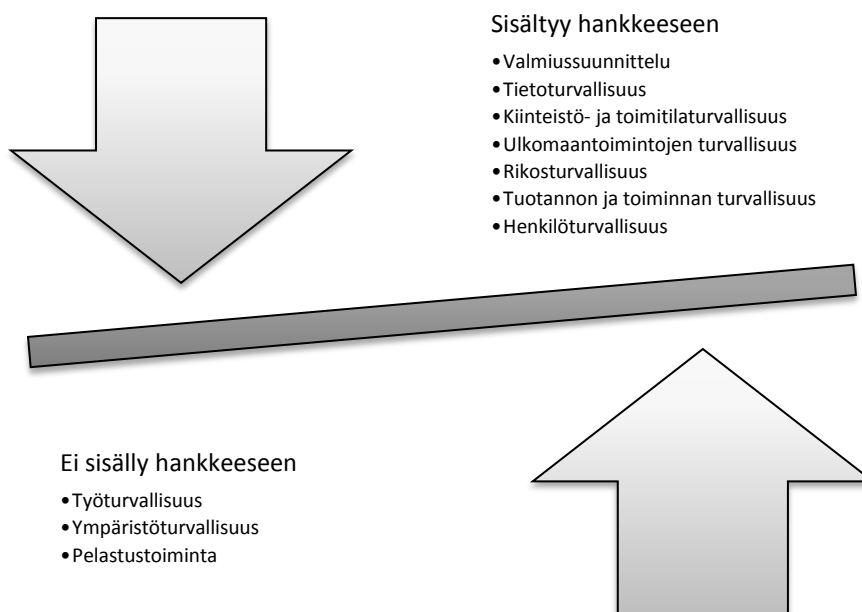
Sisältyy hankkeeseen

- Valmiussuunnittelu
- Tietoturvallisuus
- Kiinteistö- ja toimitilaturvallisuus
- Ulkomaantoimintojen turvallisuus
- Rikosturvallisuus
- Tuotannon ja toiminnan turvallisuus
- Henkilöturvallisuus

Ei sisälly hankkeeseen

- Työturvallisuus
- Ympäristöturvallisuus
- Pelastustoiminta